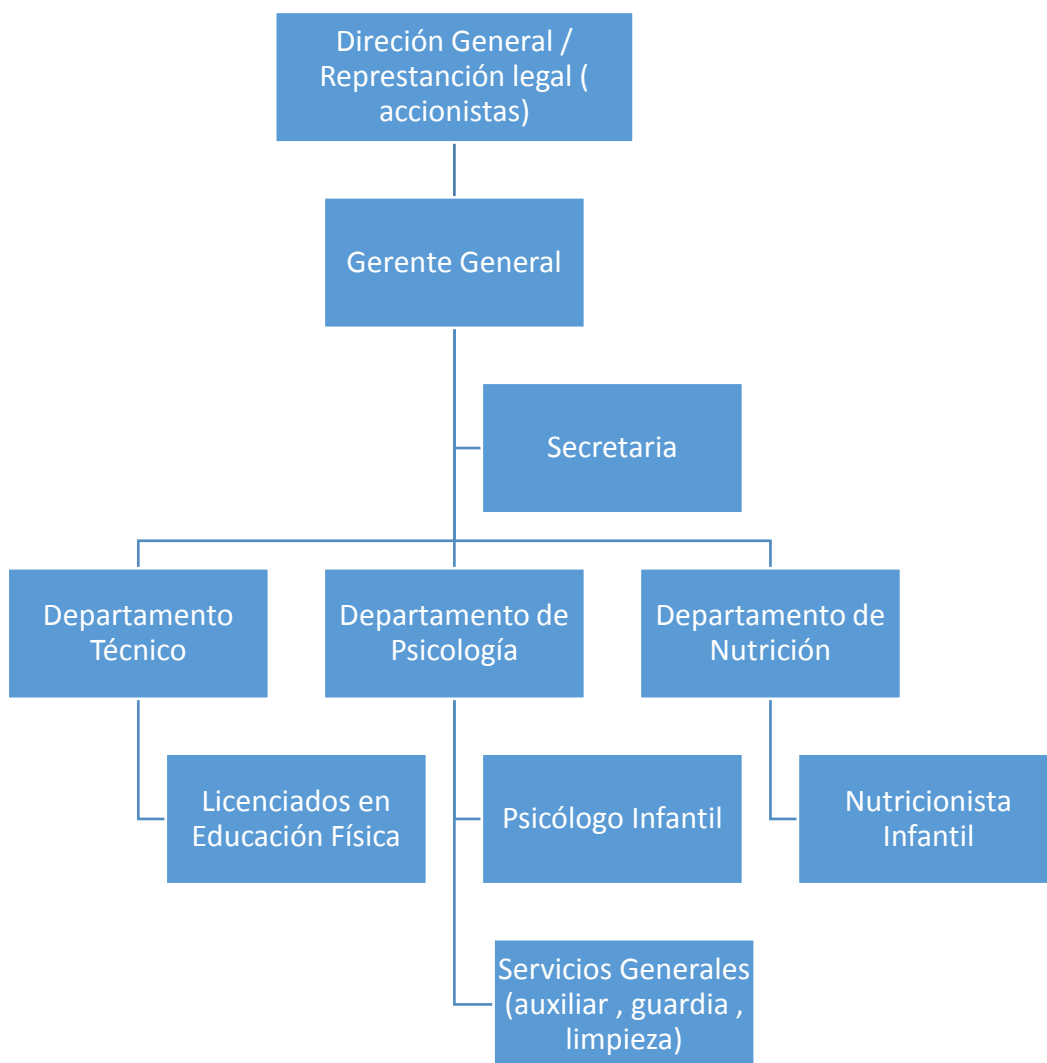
Direción General / Represtanción legal ( accionistas)

Gerente General

Secretaria

Departamento Técnico

Departamento de Psicología

Departamento de Nutrición

Licenciados en Educación Física

Psicólogo Infantil

Nutricionista Infantil

Servicios Generales (auxiliar , guardia , limpieza)